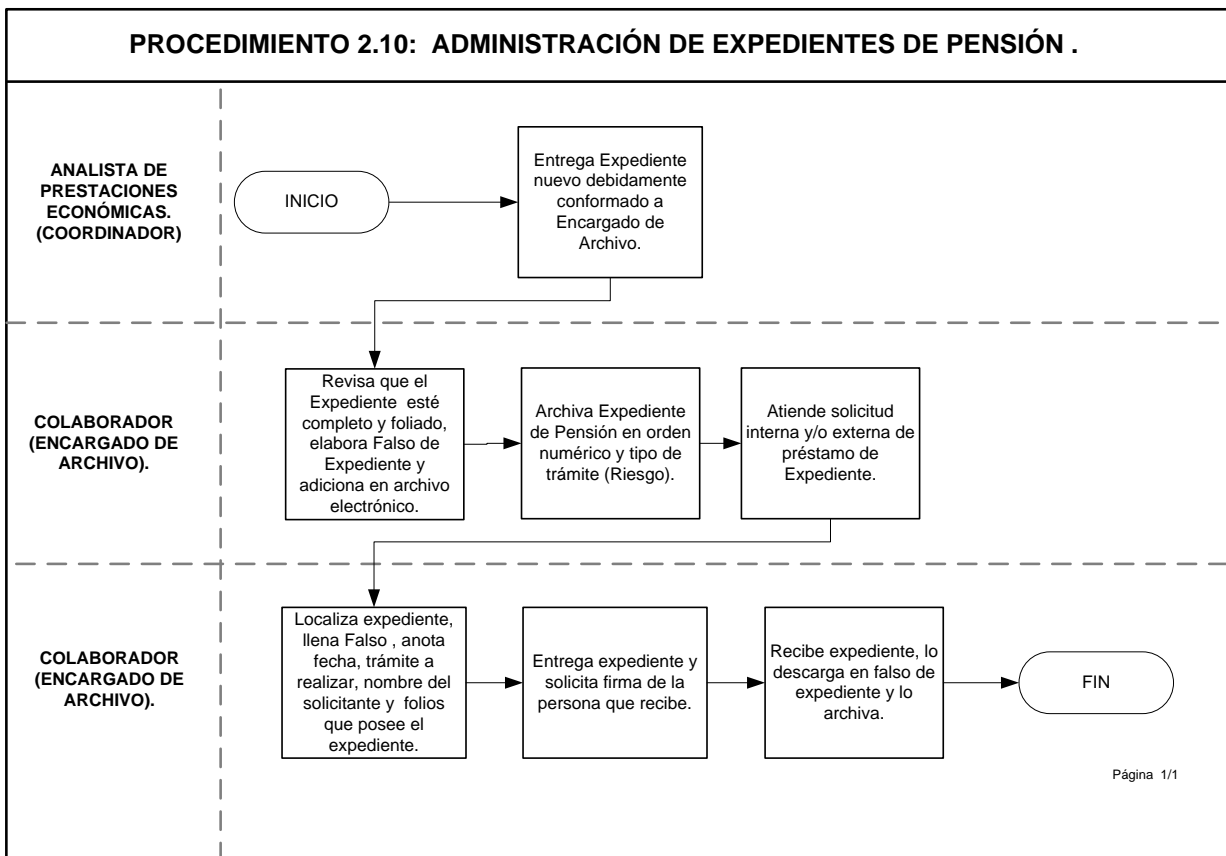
PROCEDIMIENTO 2.10: ADMINISTRACIÓN DE EXPEDIENTES DE PENSIÓN .

ANALISTA DE PRESTACIONES ECONÓMICAS. (COORDINADOR)

INICIO

Entrega Expediente nuevo debidamente conformado a Encargado de Archivo.

COLABORADOR (ENCARGADO DE ARCHIVO).

Revisa que el Expediente esté completo y foliado, elabora Falso de Expediente y adiciona en archivo electrónico.

Archiva Expediente de Pensión en orden numérico y tipo de trámite (Riesgo).

Atiende solicitud interna y/o externa de préstamo de Expediente.

COLABORADOR (ENCARGADO DE ARCHIVO).

Localiza expediente, llena Falso , anota fecha, trámite a realizar, nombre del solicitante y folios que posee el expediente.

Entrega expediente y solicita firma de la persona que recibe.

Recibe expediente, lo descarga en falso de expediente y lo archiva.

FIN

Página 1/1